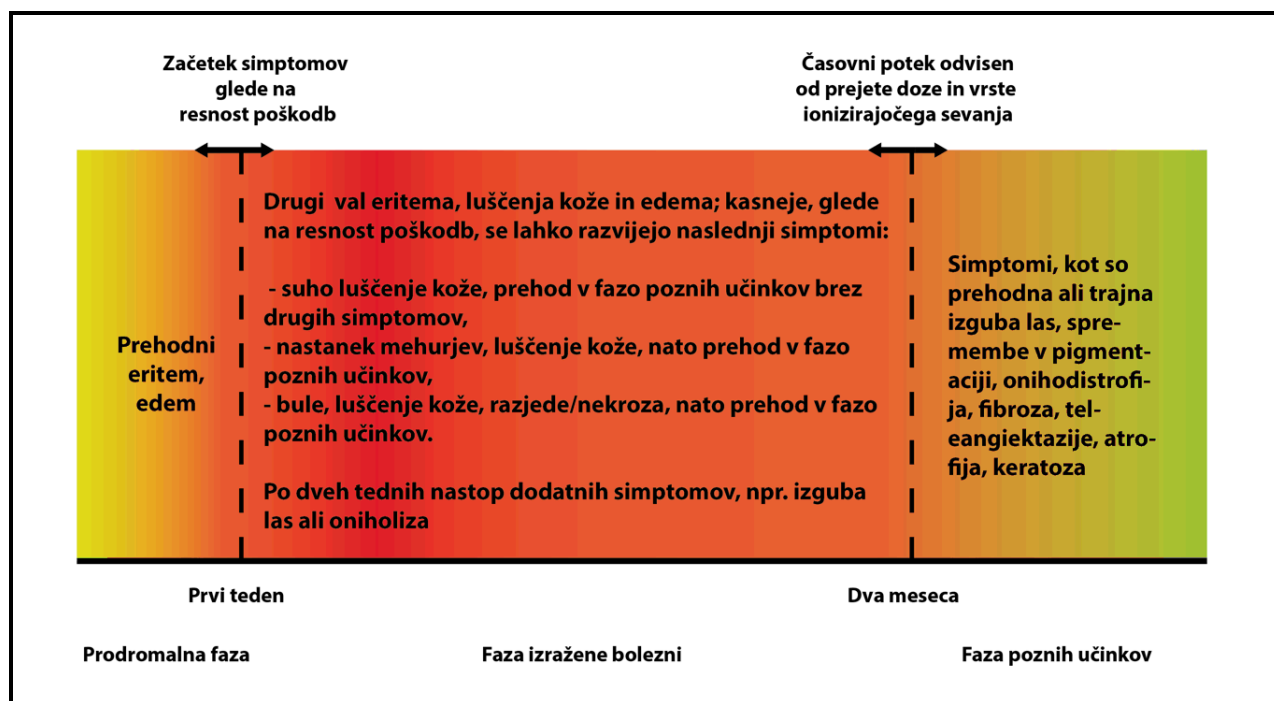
Začetek simptomov glede na resnost poškodb

Časovni potek odvisen od prejete doze in vrste ionizirajočega sevanja

Prehodni eritem, edem

Drugi val eritema, luščenja kože in edema; kasneje, glede na resnost poškodb, se lahko razvijejo naslednji simptomi:

- suho luščenje kože, prehod v fazo poznih učinkov brez drugih simptomov,
- nastanek mehurjev, luščenje kože, nato prehod v fazo poznih učinkov,
- bule, luščenje kože, razjede/nekroza, nato prehod v fazo poznih učinkov.

Po dveh tednih nastop dodatnih simptomov, npr. izguba las ali oniholiza

Simptomi, kot so prehodna ali trajna izguba las, spremembe v pigmentaciji, onihodistrofija, fibroza, teleangiektazije, atrofija, keratoza

Prvi teden

Dva meseca

Prodromalna faza

Faza izražene bolezni

Faza poznih učinkov